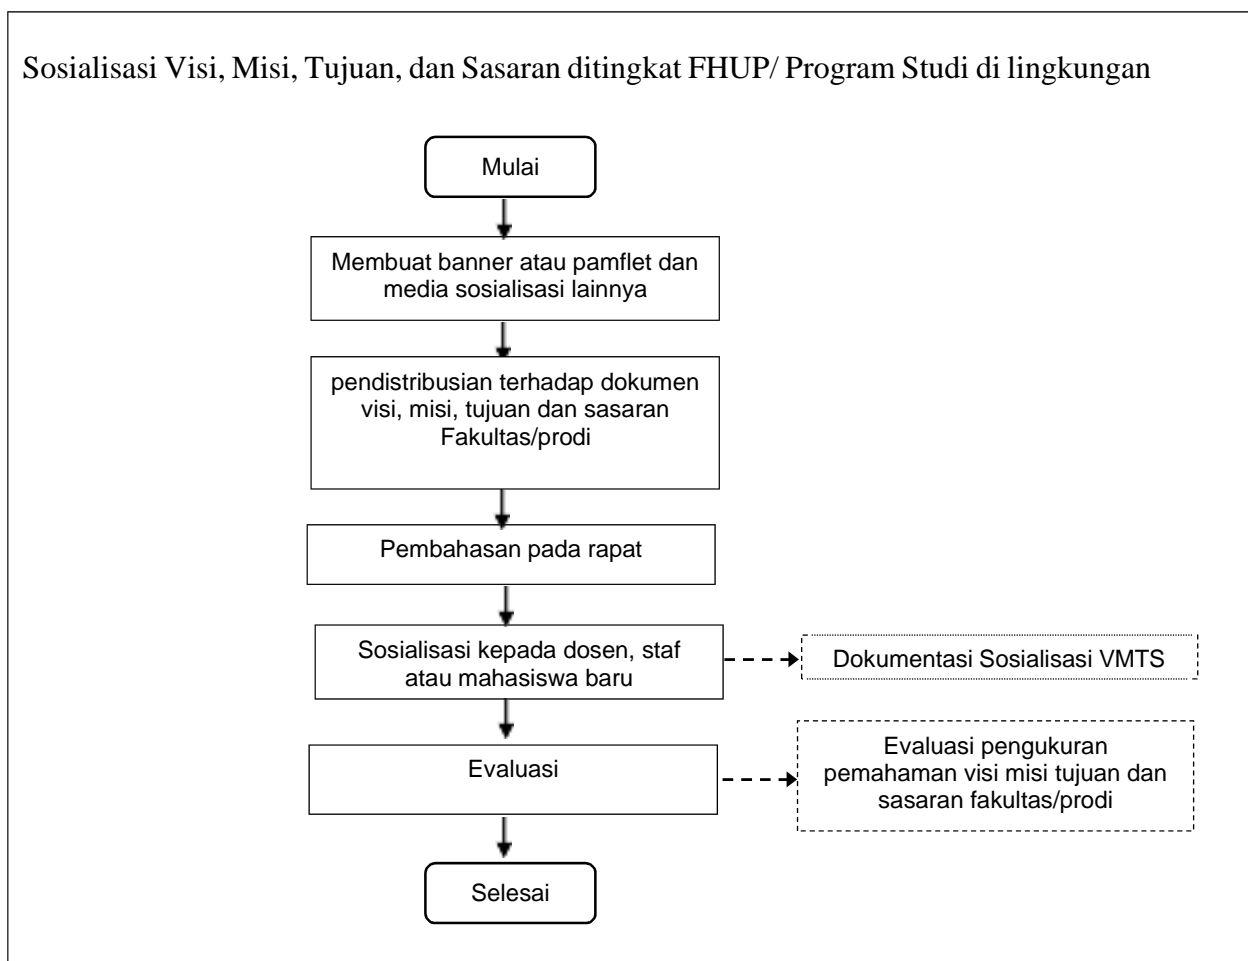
Sosialisasi Visi, Misi, Tujuan, dan Sasaran ditingkat FHUP/ Program Studi di lingkungan

Mulai

Membuat banner atau pamflet dan media sosialisasi lainnya

pendistribusian terhadap dokumen visi, misi, tujuan dan sasaran Fakultas/prodi

Pembahasan pada rapat

Sosialisasi kepada dosen, staf atau mahasiswa baru

Dokumentasi Sosialisasi VMTS

Evaluasi

Evaluasi pengukuran pemahaman visi misi tujuan dan sasaran fakultas/prodi

Selesai